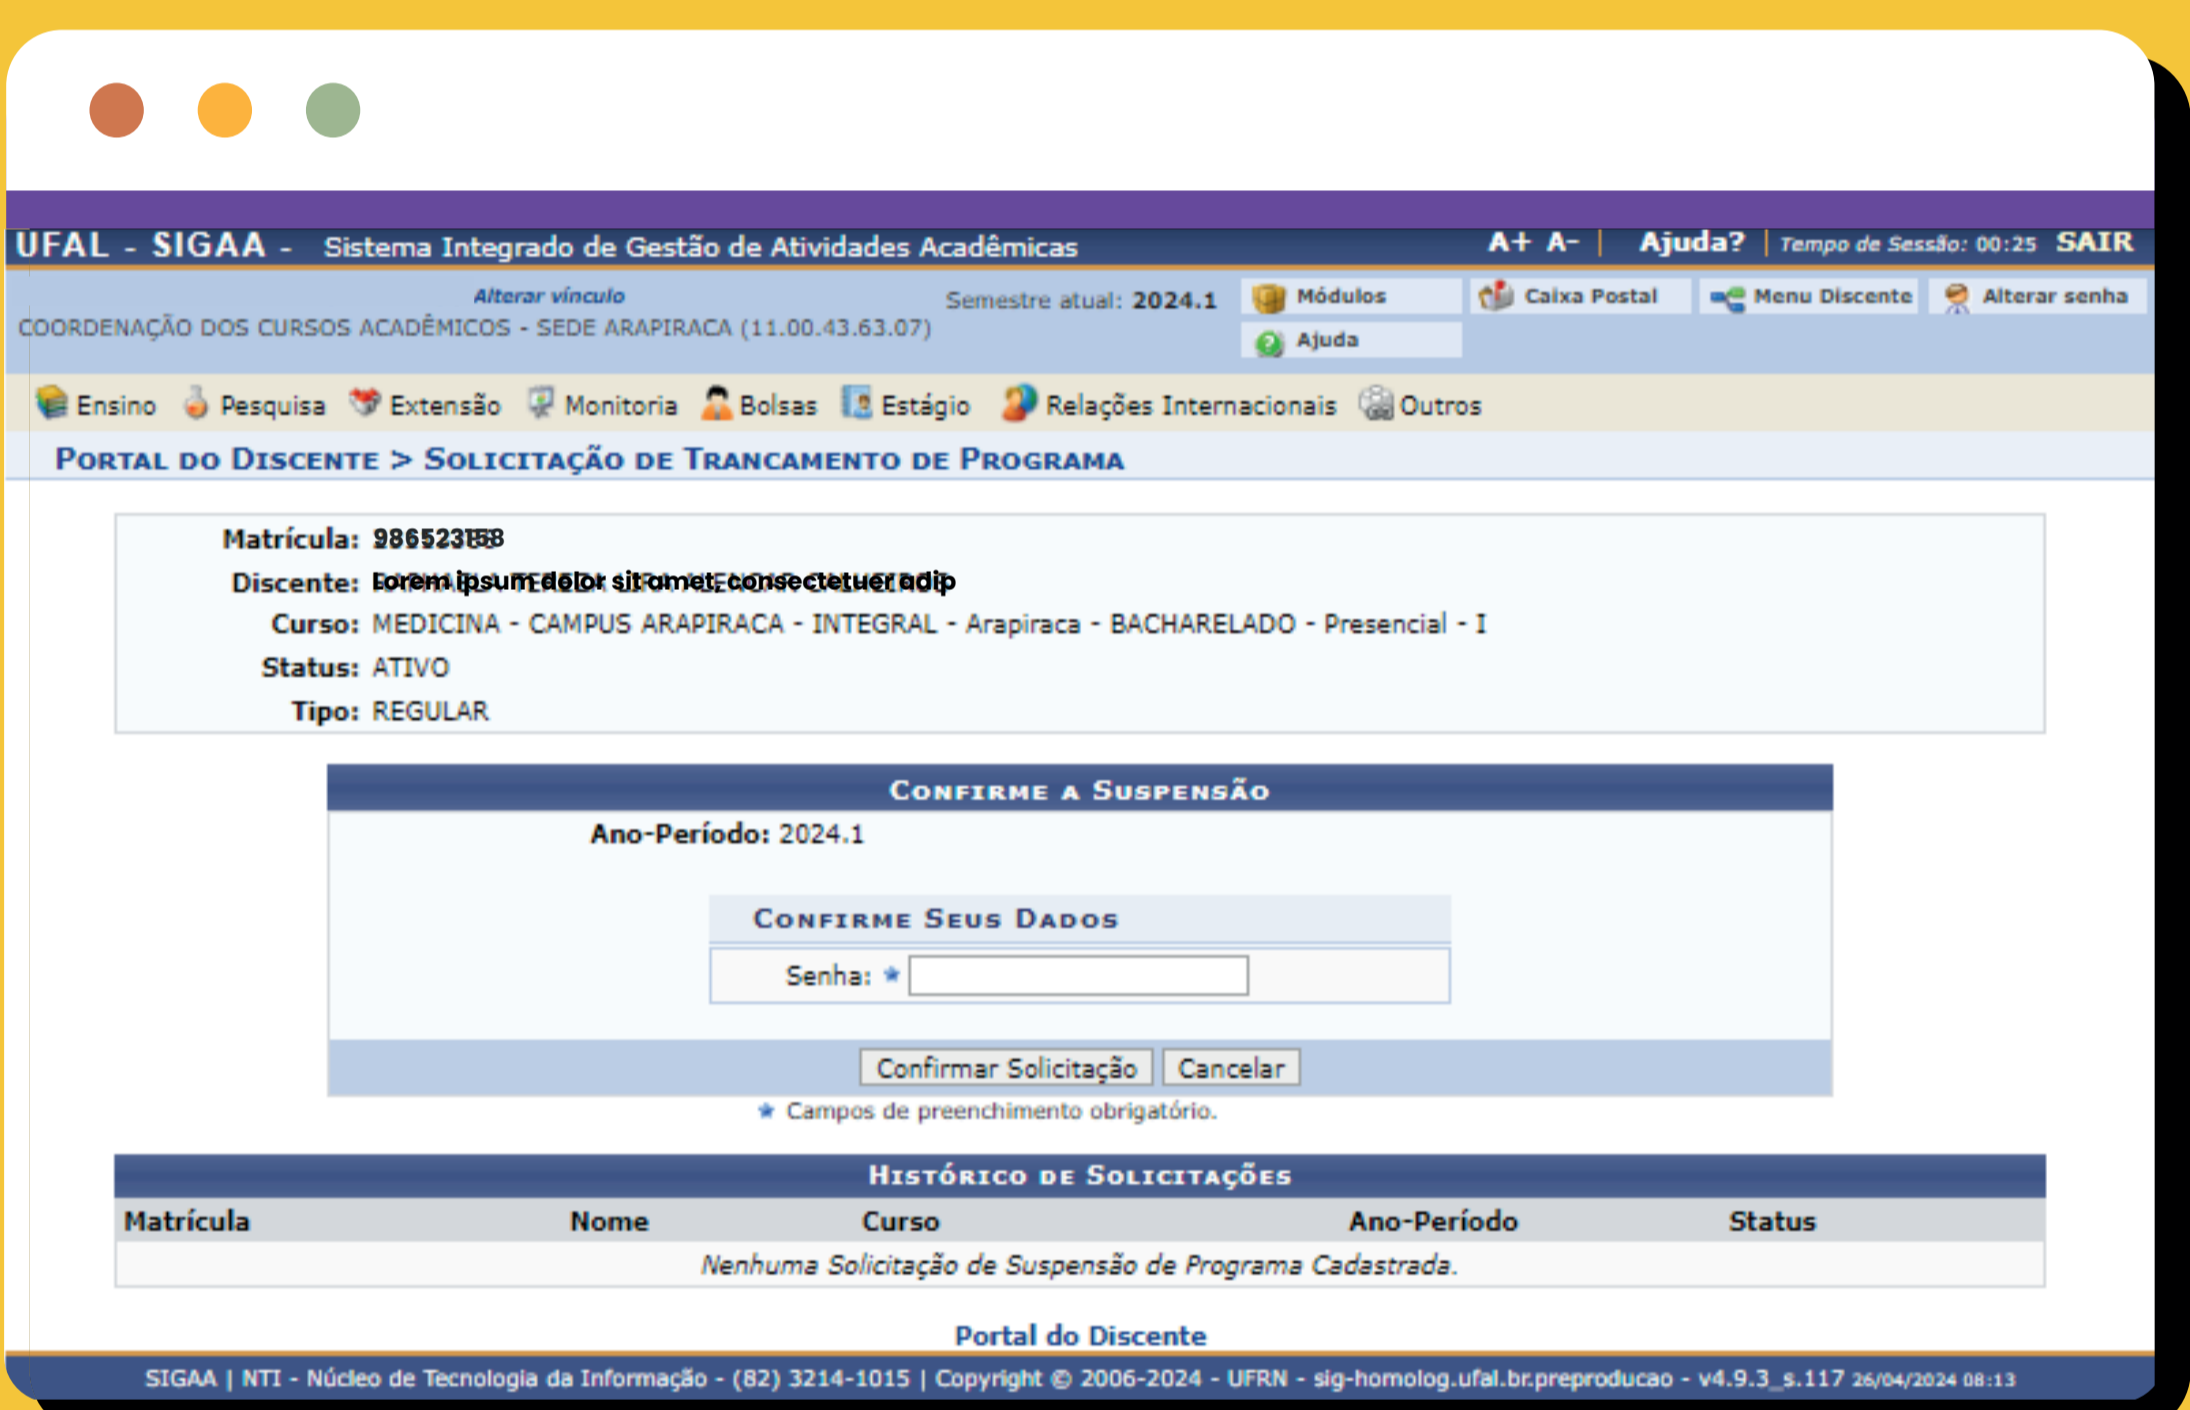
UFAL - SIGAA - Sistema Integrado de Gestão de Atividades Acadêmicas

A+ A- | Ajuda? | Tempo de Sessão: 00:25 SAIR

Alterar vínculo

COORDENAÇÃO DOS CURSOS ACADÊMICOS - SEDE ARAPIRACA (11.00.43.63.07)

Semestre atual: 2024.1

Módulos

Caixa Postal

Menu Discente

Alterar senha

Ajuda

Ensino Pesquisa Extensão Monitoria Bolsas Estágio Relações Internacionais Outros

Portal do Discente > Solicitação de Trancamento de Programa

Matrícula: 986523158

Discente: lorem ipsum dolor sit amet, consectetuer adip

Curso: MEDICINA - CAMPUS ARAPIRACA - INTEGRAL - Arapiraca - BACHARELADO - Presencial - I

Status: ATIVO

Tipo: REGULAR

Confirme a Suspensão

Ano-Período: 2024.1

Confirme Seus Dados

Senha: *

Confirmar Solicitação Cancelar

* Campos de preenchimento obrigatório.

Histórico de Solicitações

| Matrícula | Nome | Curso | Ano-Período | Status |
|---|---|---|---|---|
| Nenhuma Solicitação de Suspensão de Programa Cadastrada. | | | | |

Portal do Discente

SIGAA | NTI - Núcleo de Tecnologia da Informação - (82) 3214-1015 | Copyright © 2006-2024 - UFRN - sig-homolog.ufal.br.preproducao - v4.9.3_s.117 26/04/2024 08:13